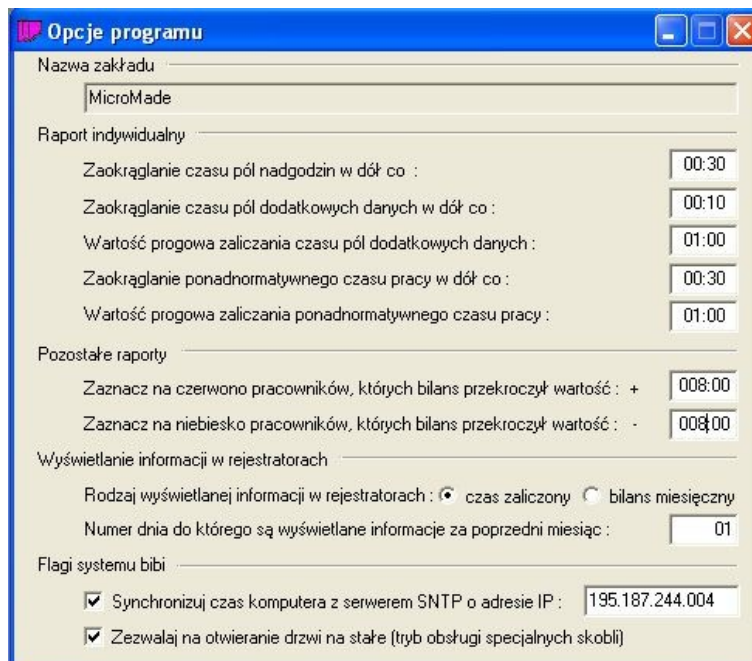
Opcje programu

Nazwa zakładu

MicroMade

Raport indywidualny

Zaokrąglanie czasu pól nadgodzin w dół co : 00:30

Zaokrąglanie czasu pól dodatkowych danych w dół co : 00:10

Wartość progowa zaliczania czasu pól dodatkowych danych : 01:00

Zaokrąglanie ponadnormatywnego czasu pracy w dół co : 00:30

Wartość progowa zaliczania ponadnormatywnego czasu pracy : 01:00

Pozostałe raporty

Zaznacz na czerwono pracowników, których bilans przekroczył wartość : + 008:00

Zaznacz na niebiesko pracowników, których bilans przekroczył wartość : - 008:00

Wyświetlanie informacji w rejestratorach

Rodzaj wyświetlanej informacji w rejestratorach : czas zaliczony bilans miesięczny

Numer dnia do którego są wyświetlane informacje za poprzedni miesiąc : 01

Flagi systemu bibi

Synchronizuj czas komputera z serwerem SNTP o adresie IP : 195.187.244.004

Zezwalaj na otwieranie drzwi na stałe (tryb obsługi specjalnych skobli)